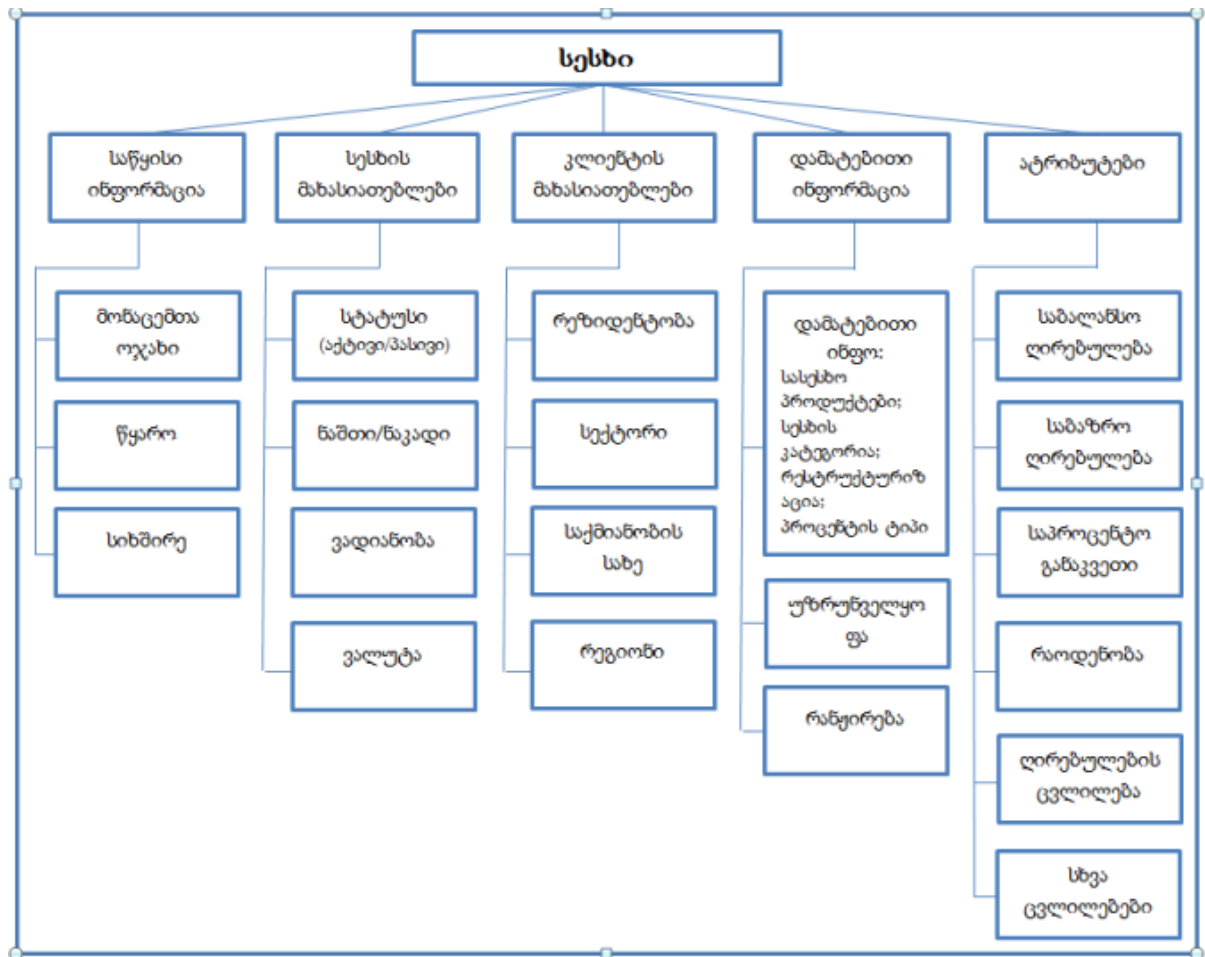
სესხი

საწყისი ინფორმაცია

მონაცემთა ოჯახი

წყარო

სიხშირე

სესხის მახასიათებლები

სტატუსი (აქტივი/პასივი)

ნაშთი/ნაკადი

ვადიანობა

ვალუტა

კლიენტის მახასიათებლები

რეზიდენტობა

სექტორი

საქმიანობის სახე

რეგიონი

დამატებითი ინფორმაცია

დამატებითი ინფო: სასესხო პროდუქტები; სესხის კატეგორია; რესტრუქტურიზაცია; პროცენტის ტიპი

უზრუნველყოფა

რანჟირება

ატრიბუტები

საბალანსო ღირებულება

საბაზრო ღირებულება

საპროცენტო განაკვეთი

რაოდენობა

ღირებულების ცვლილება

სხვა ცვლილებები